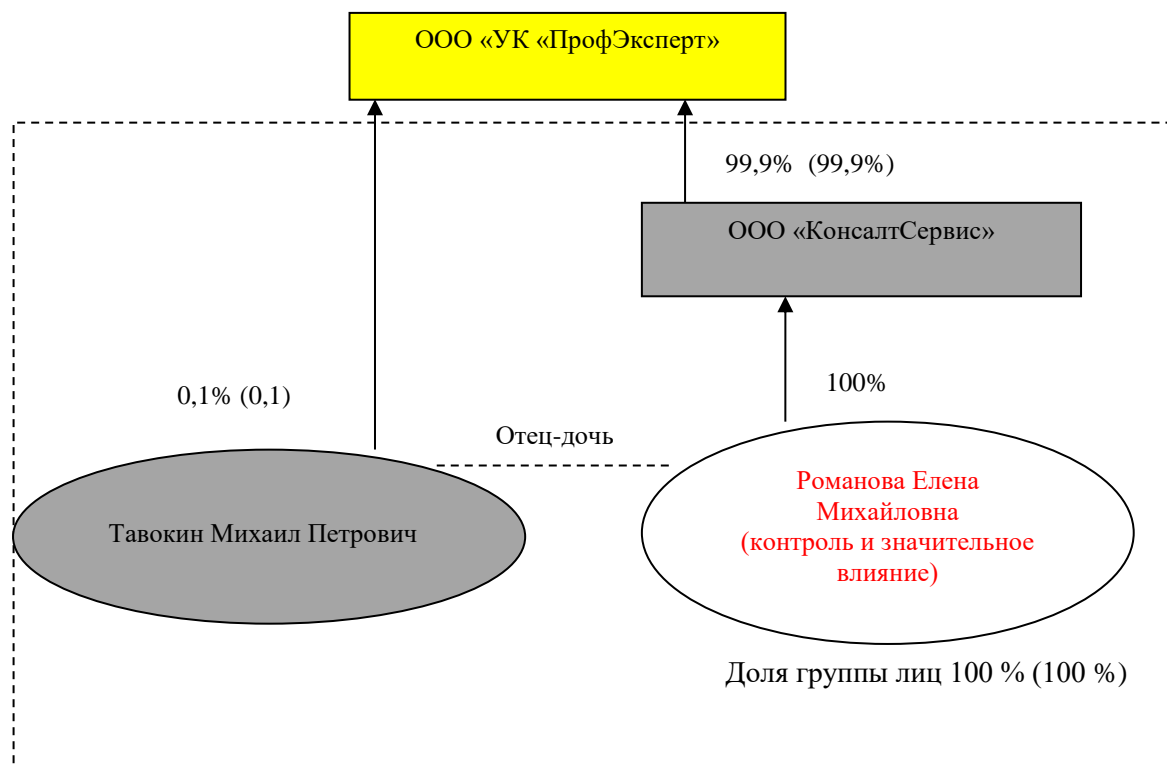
ООО «УК «ПрофЭксперт»

99,9% (99,9%)

ООО «КонсалтСервис»

0,1% (0,1)

100%

Отец-дочь

Тавокин Михаил Петрович

Романова Елена Михайловна (контроль и значительное влияние)

Доля группы лиц 100 % (100 %)